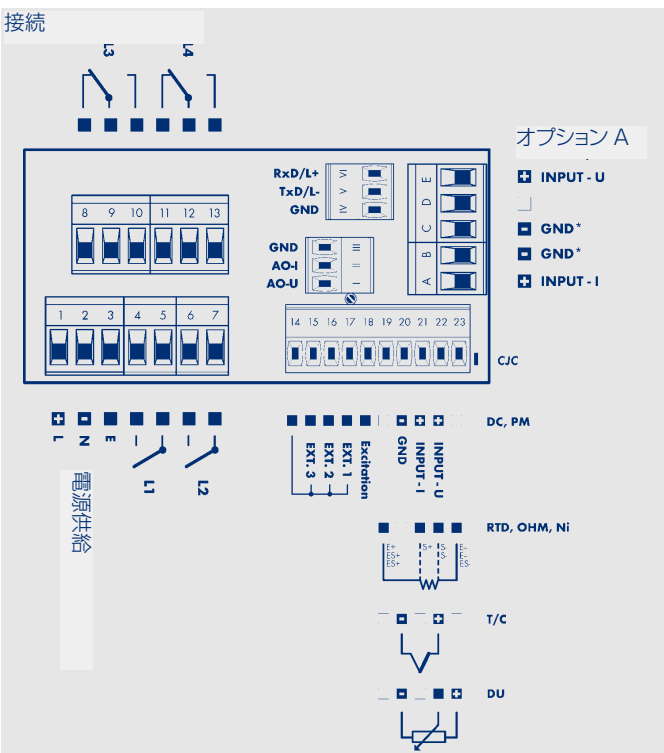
接続

L3 L4

オプション A

RxD/L+
TxD/L-
GND

VI
V
IV

E
D
C
B
A

INPUT - U
GND*
GND*
INPUT - I

8 9 10 11 12 13

GND
AO-I
AO-U

III
II
I

1 2 3 4 5 6 7

14 15 16 17 18 19 20 21 22 23

CJC

L N E

L1 L2

電源供給

EXT. 3
EXT. 2
EXT. 1
Excitation
GND
INPUT - I
INPUT - U

DC, PM

RTD, OHM, Ni

E+
ES+
ES+
S+
S-
E-
E-
ES-

T/C

DU